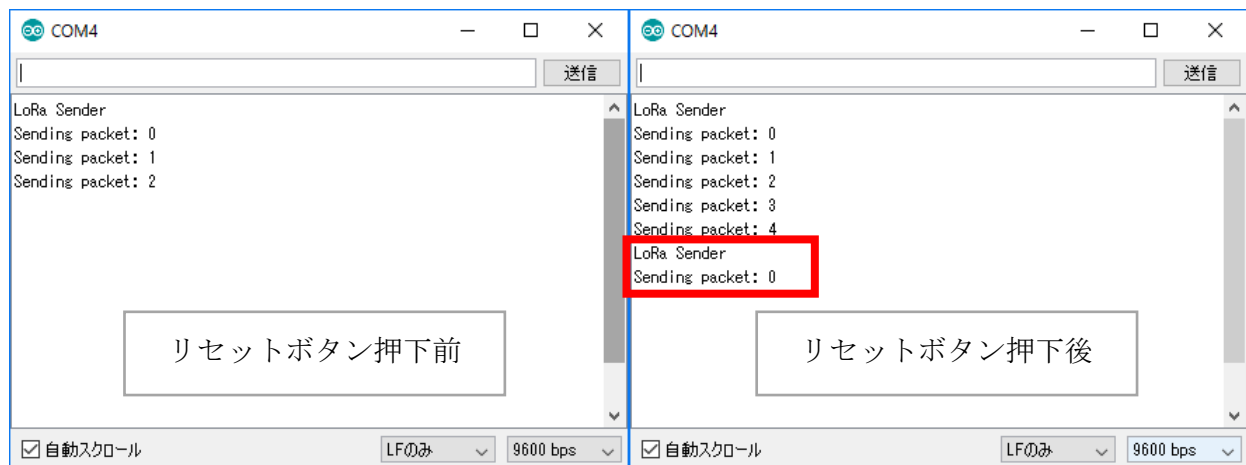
COM4

送信

LoRa Sender
Sending packet: 0
Sending packet: 1
Sending packet: 2

リセットボタン押下前

自動スクロール LFのみ 9600 bps

COM4

送信

LoRa Sender
Sending packet: 0
Sending packet: 1
Sending packet: 2
Sending packet: 3
Sending packet: 4
LoRa Sender
Sending packet: 0

リセットボタン押下後

自動スクロール LFのみ 9600 bps